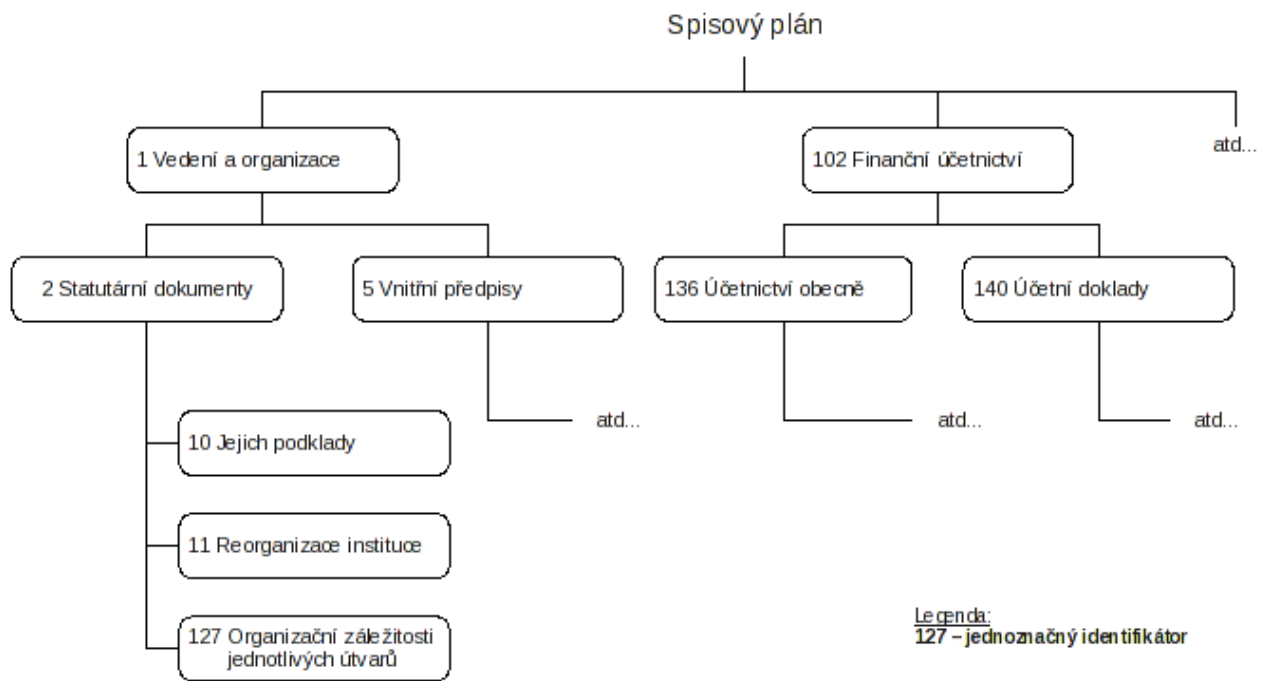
Spisový plán

1 Vedení a organizace

102 Finanční účetnictví

atd...

2 Statutární dokumenty

5 Vnitřní předpisy

136 Účetnictví obecně

140 Účetní doklady

10 Jejich podklady

atd...

atd...

atd...

11 Reorganizace instituce

127 Organizační záležitosti jednotlivých útvarů

Legenda:
**127 – jednoznačný identifikátor**